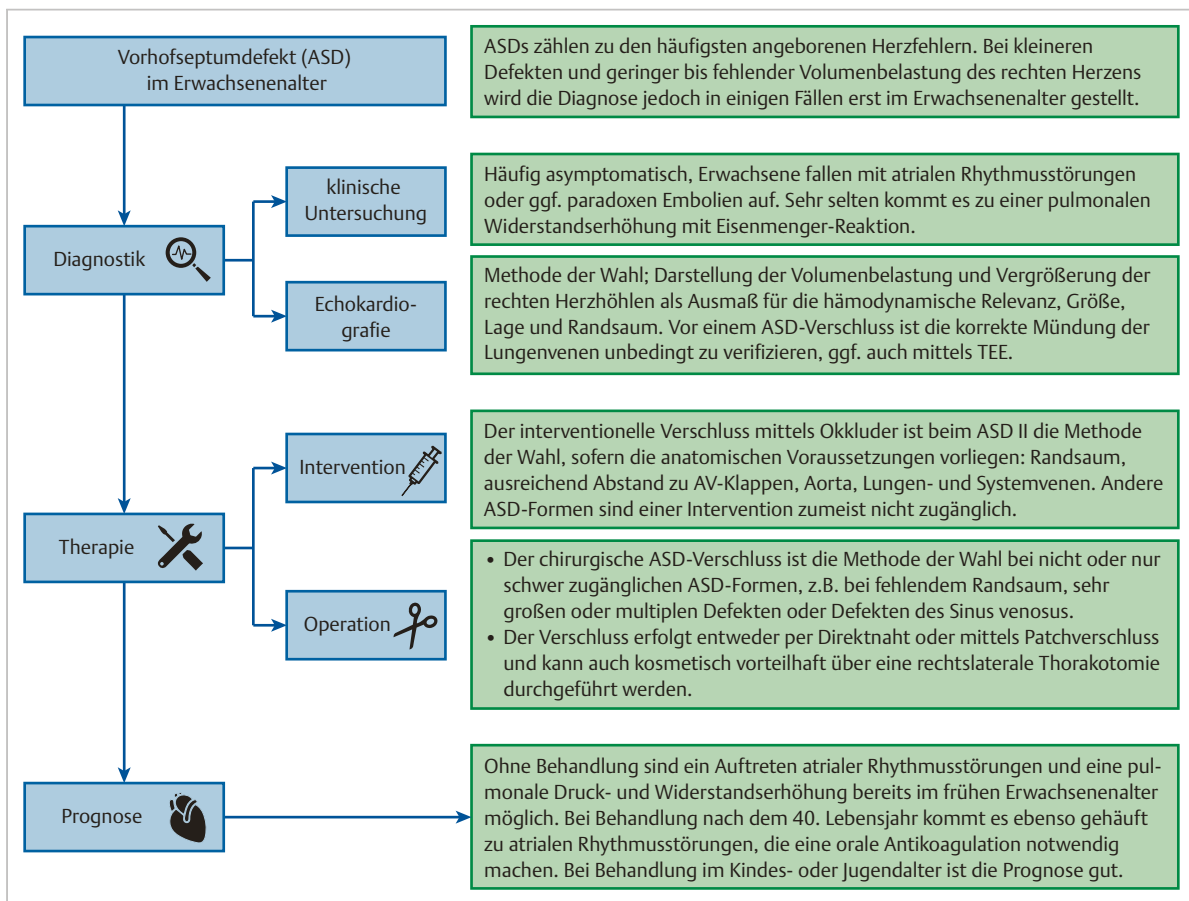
Vorhofseptumdefekt (ASD) im Erwachsenenalter

ASDs zählen zu den häufigsten angeborenen Herzfehlern. Bei kleineren Defekten und geringer bis fehlender Volumenbelastung des rechten Herzens wird die Diagnose jedoch in einigen Fällen erst im Erwachsenenalter gestellt.

Diagnostik

klinische Untersuchung

Häufig asymptomatisch, Erwachsene fallen mit atrialen Rhythmusstörungen oder ggf. paradoxen Embolien auf. Sehr selten kommt es zu einer pulmonalen Widerstandserhöhung mit Eisenmenger-Reaktion.

Echokardiografie

Methode der Wahl; Darstellung der Volumenbelastung und Vergrößerung der rechten Herzhöhlen als Ausmaß für die hämodynamische Relevanz, Größe, Lage und Randsaum. Vor einem ASD-Verschluss ist die korrekte Mündung der Lungenvenen unbedingt zu verifizieren, ggf. auch mittels TEE.

Therapie

Intervention

Der interventionelle Verschluss mittels Okkluder ist beim ASD II die Methode der Wahl, sofern die anatomischen Voraussetzungen vorliegen: Randsaum, ausreichend Abstand zu AV-Klappen, Aorta, Lungen- und Systemvenen. Andere ASD-Formen sind einer Intervention zumeist nicht zugänglich.

Operation

• Der chirurgische ASD-Verschluss ist die Methode der Wahl bei nicht oder nur schwer zugänglichen ASD-Formen, z.B. bei fehlendem Randsaum, sehr großen oder multiplen Defekten oder Defekten des Sinus venosus.
• Der Verschluss erfolgt entweder per Direktnaht oder mittels Patchverschluss und kann auch kosmetisch vorteilhaft über eine rechtslaterale Thorakotomie durchgeführt werden.

Prognose

Ohne Behandlung sind ein Auftreten atrialer Rhythmusstörungen und eine pulmonale Druck- und Widerstandserhöhung bereits im frühen Erwachsenenalter möglich. Bei Behandlung nach dem 40. Lebensjahr kommt es ebenso gehäuft zu atrialen Rhythmusstörungen, die eine orale Antikoagulation notwendig machen. Bei Behandlung im Kindes- oder Jugendalter ist die Prognose gut.